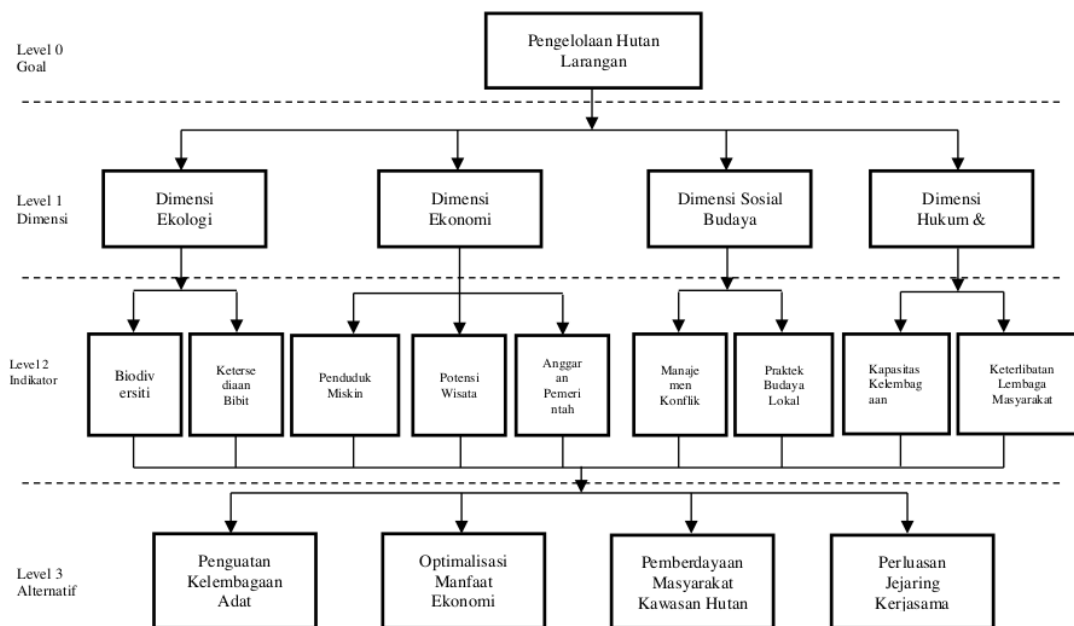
Level 0
Goal

Pengelolaan Hutan Larangan

Level 1
Dimensi

Dimensi Ekologi

Dimensi Ekonomi

Dimensi Sosial Budaya

Dimensi Hukum &

Level 2
Indikator

Biodiv ersiti

Keterse diaan Bibit

Penduduk Miskin

Potensi Wisata

Anggar an Pemeri ntah

Manaje men Konflik

Praktek Budaya Lokal

Kapasitas Kelembag aan

Keterlibatan Lembaga Masyarakat

Level 3
Alternatif

Penguatan Kelembagaan Adat

Optimalisasi Manfaat Ekonomi

Pemberdayaan Masyarakat Kawasan Hutan

Perluasan Jejaring Kerjasama